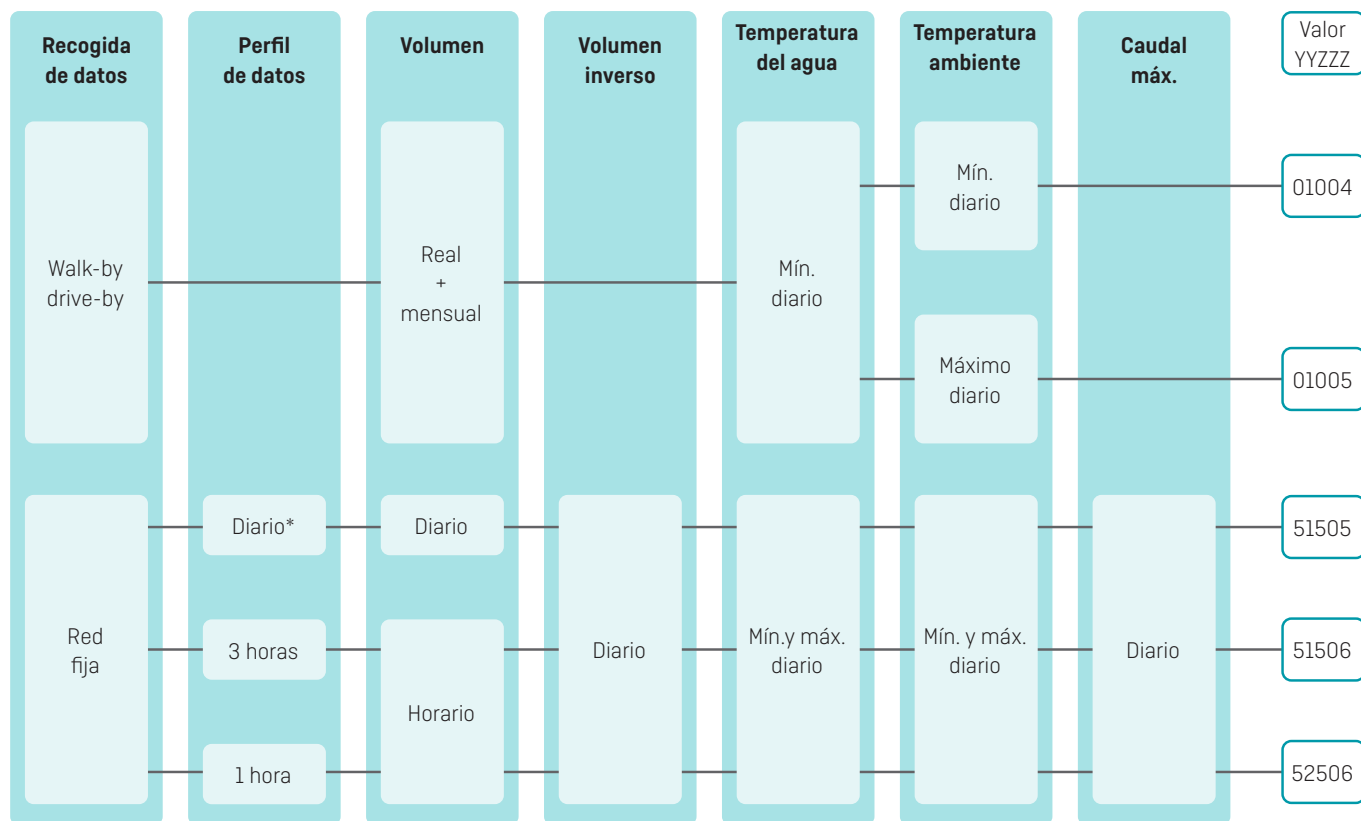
Recogida de datos

Perfil de datos

Volumen

Volumen inverso

Temperatura del agua

Temperatura ambiente

Caudal máx.

Valor YYZZZ

Walk-by drive-by

Real + mensual

Mín. diario

Mín. diario

01004

Máximo diario

01005

Red fija

Diario*

Diario

Diario

Mín.y máx. diario

Mín. y máx. diario

Diario

51505

3 horas

Horario

51506

1 hora

52506